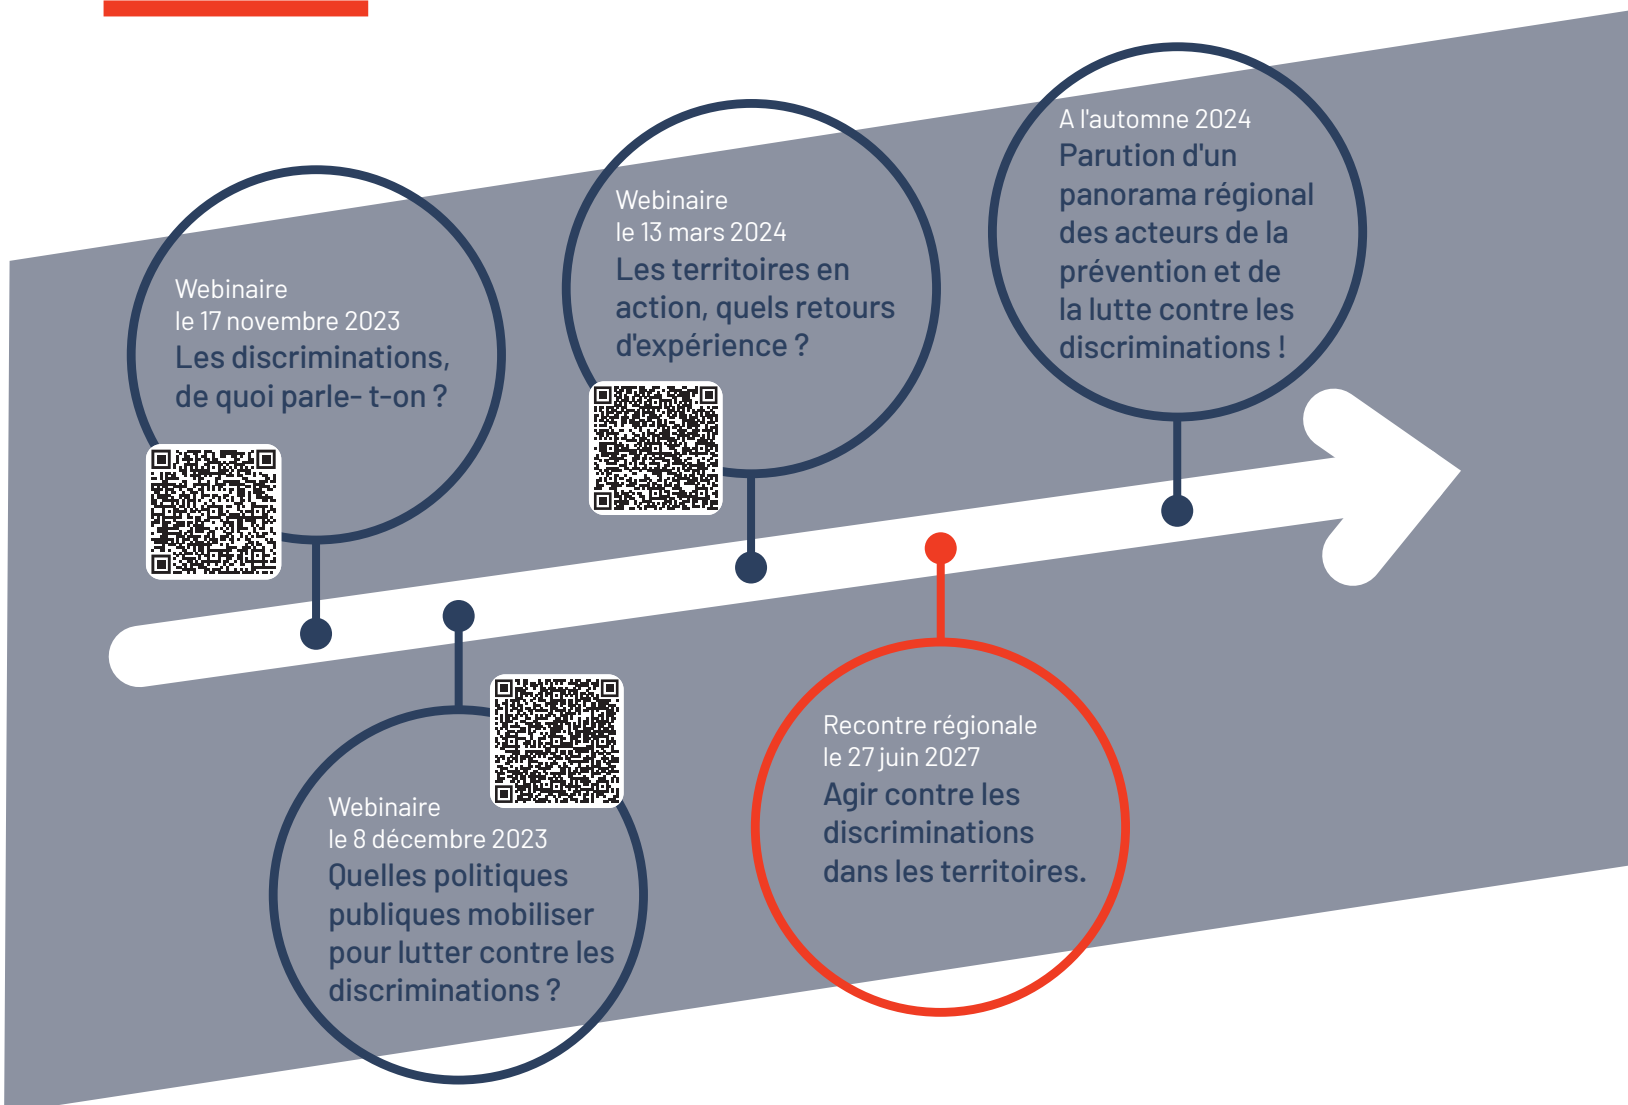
Webinaire
le 17 novembre 2023
Les discriminations, de quoi parle- t-on ?

Webinaire
le 8 décembre 2023
Quelles politiques publiques mobiliser pour lutter contre les discriminations ?

Webinaire
le 13 mars 2024
Les territoires en action, quels retours d'expérience ?

Recontre régionale
le 27 juin 2027
Agir contre les discriminations dans les territoires.

A l'automne 2024
Parution d'un panorama régional des acteurs de la prévention et de la lutte contre les discriminations !